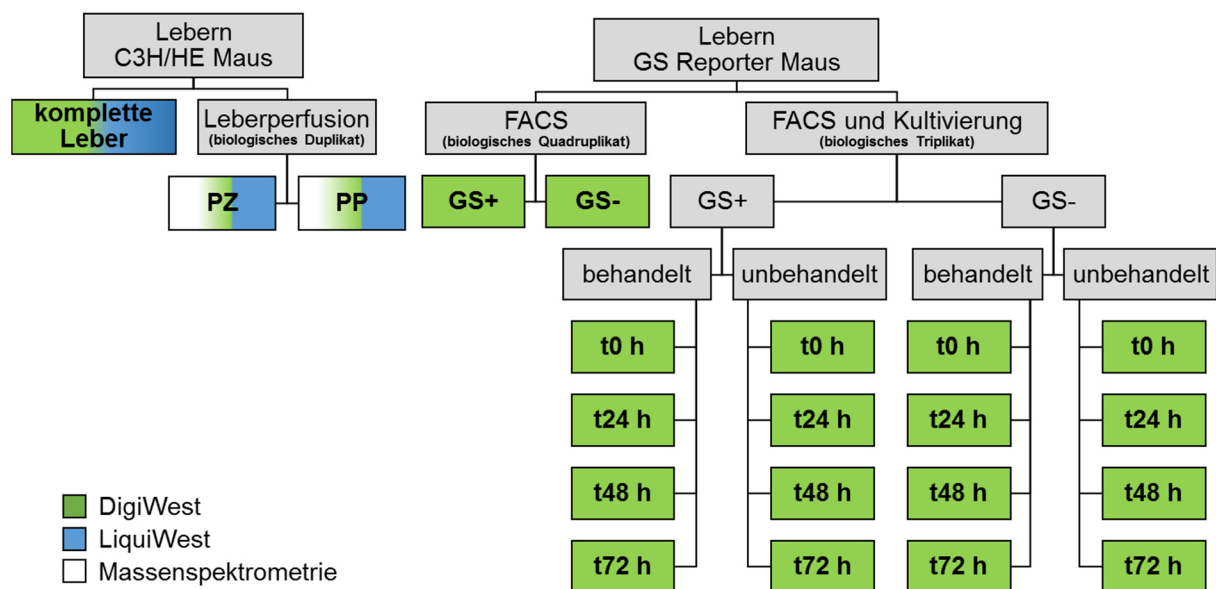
Lebern
C3H/HE Maus

komplette Leber

Leberperfusion
(biologisches Duplikat)

PZ

PP

Lebern
GS Reporter Maus

FACS
(biologisches Quadruplikat)

GS+

GS-

FACS und Kultivierung
(biologisches Triplikat)

GS+

GS-

behandelt

unbehandelt

behandelt

unbehandelt

t0 h

t24 h

t48 h

t72 h

t0 h

t24 h

t48 h

t72 h

t0 h

t24 h

t48 h

t72 h

t0 h

t24 h

t48 h

t72 h

DigiWest
LiquiWest
Massenspektrometrie